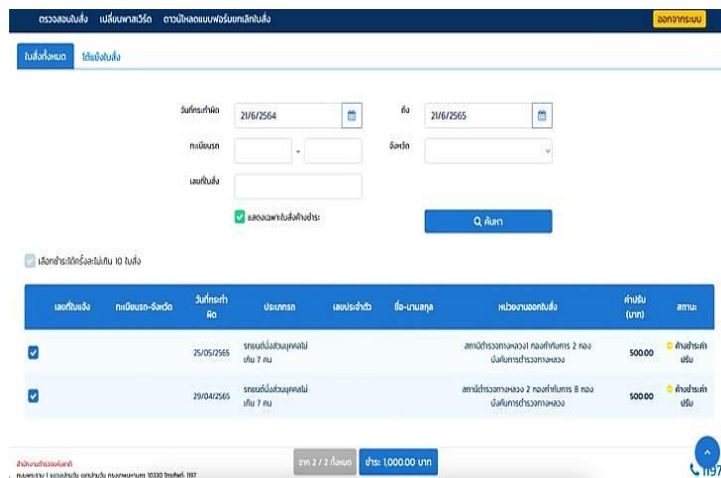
ตรวจสอบใบสั่ง เปลี่ยนพาสเวิร์ด ดาวน์โหลดแบบฟอร์มยกเลิกใบสั่ง ออกจากระบบ

ใบสั่งทั้งหมด ใส่เลขใบสั่ง

วันที่กระทำผิด 21/6/2564 ถึง 21/6/2565

ทะเบียนรถ - จังหวัด

เลขที่ใบสั่ง

แสดงเฉพาะใบสั่งค้างชำระ

ค้นหา

เลือกชำระได้ครั้งละไม่เกิน 10 ใบสั่ง

| | เลขที่ใบแจ้ง | ทะเบียนรถ-จังหวัด | วันที่กระทำผิด | ประเภทรถ | เลขประจำตัว | ชื่อ-นามสกุล | หน่วยงานออกใบสั่ง | ค่าปรับ (บาท) | สถานะ |
|---|---|---|---|---|---|---|---|---|---|
| ☑ | | | 25/05/2565 | รถยนต์นั่งส่วนบุคคลไม่เกิน 7 คน | | | สถานีตำรวจทางหลวง 1 กองกำกับการ 2 กองบังคับการตำรวจทางหลวง | 500.00 | ค้างชำระค่าปรับ |
| ☑ | | | 29/04/2565 | รถยนต์นั่งส่วนบุคคลไม่เกิน 7 คน | | | สถานีตำรวจทางหลวง 2 กองกำกับการ 8 กองบังคับการตำรวจทางหลวง | 500.00 | ค้างชำระค่าปรับ |

สำนักงานตำรวจแห่งชาติ
ถนนพระราม 1 แขวงปทุมวัน เขตปทุมวัน กรุงเทพมหานคร 10330 โทรศัพท์: 1197

จาก 2 / 2 ทั้งหมด ชำระ 1,000.00 บาท

1197